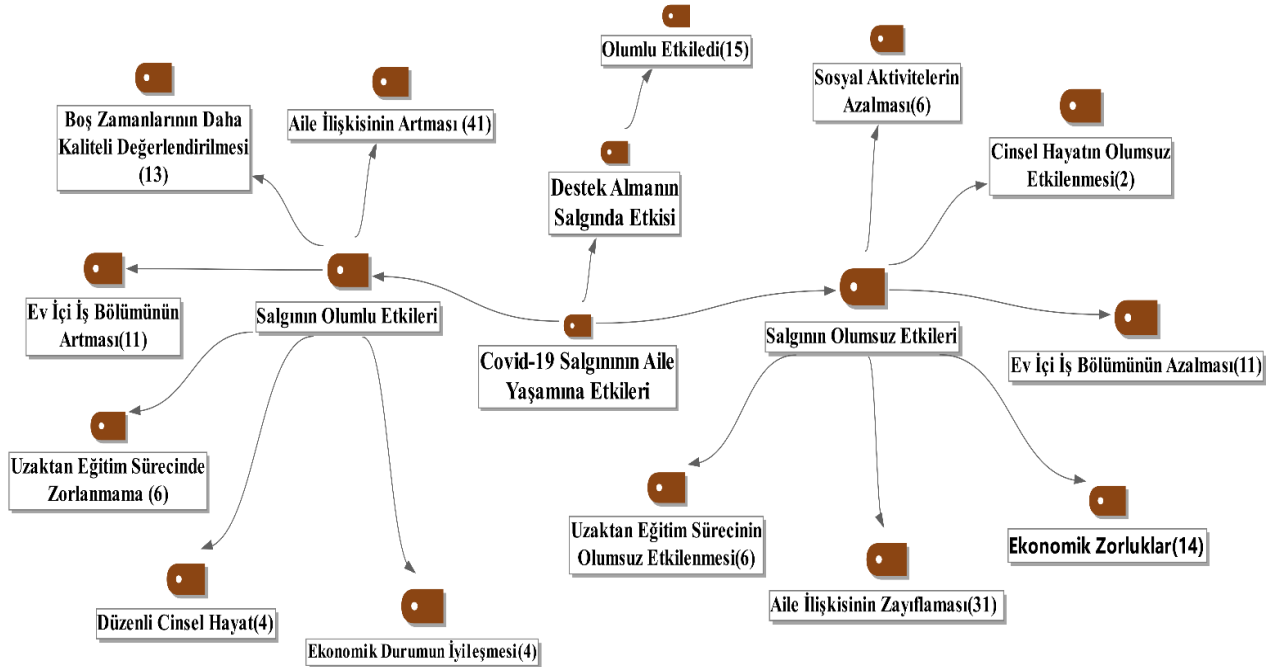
Olumlu Etkiledi(15)

Boş Zamanlarının Daha Kaliteli Değerlendirilmesi (13)

Aile İlişkisinin Artması (41)

Destek Almanın Salgında Etkisi

Sosyal Aktivitelerin Azalması(6)

Cinsel Hayatın Olumsuz Etkilenmesi(2)

Ev İçi İş Bölümünün Artması(11)

Salgının Olumlu Etkileri

Covid-19 Salgınının Aile Yaşamına Etkileri

Salgının Olumsuz Etkileri

Ev İçi İş Bölümünün Azalması(11)

Uzaktan Eğitim Sürecinde Zorlanmama (6)

Uzaktan Eğitim Sürecinin Olumsuz Etkilenmesi(6)

Ekonomik Zorluklar(14)

Düzenli Cinsel Hayat(4)

Aile İlişkisinin Zayıflaması(31)

Ekonomik Durumun İyileşmesi(4)